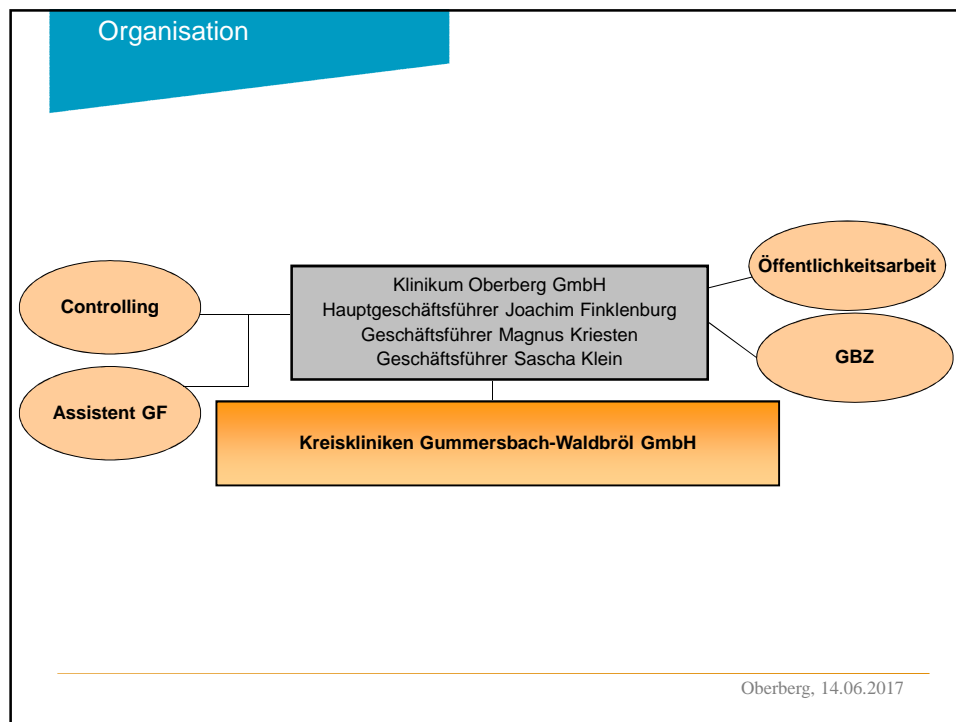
Organisation

Controlling

Assistent GF

Klinikum Oberberg GmbH
Hauptgeschäftsführer Joachim Finklenburg
Geschäftsführer Magnus Kriesten
Geschäftsführer Sascha Klein

Öffentlichkeitsarbeit

GBZ

Kreiskliniken Gummersbach-Waldbröl GmbH

Oberberg, 14.06.2017